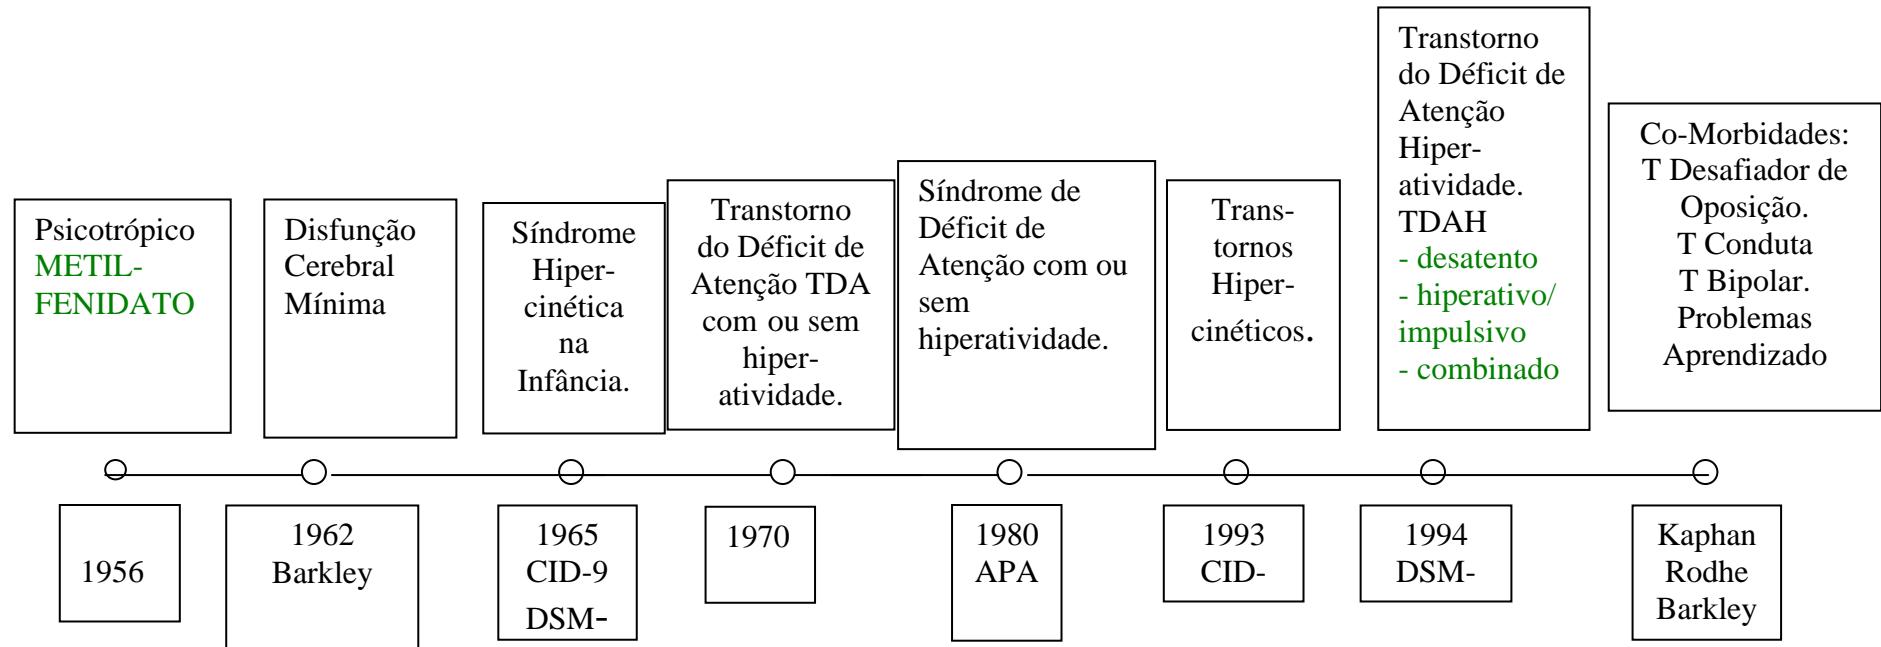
Psicotrópico METIL-FENIDATO

Disfunção Cerebral Mínima

Síndrome Hiper-cinética na Infância.

Transtorno do Déficit de Atenção TDA com ou sem hiper-atividade.

Síndrome de Déficit de Atenção com ou sem hiperatividade.

Trans-tornos Hiper-cinéticos.

Transtorno do Déficit de Atenção Hiper-atividade. TDAH
- desatento
- hiperativo/ impulsivo
- combinado

Co-Morbidades: T Desafiador de Oposição. T Conduta T Bipolar. Problemas Aprendizado

1956

1962 Barkley

1965 CID-9 DSM-

1970

1980 APA

1993 CID-

1994 DSM-

Kaphan Rodhe Barkley